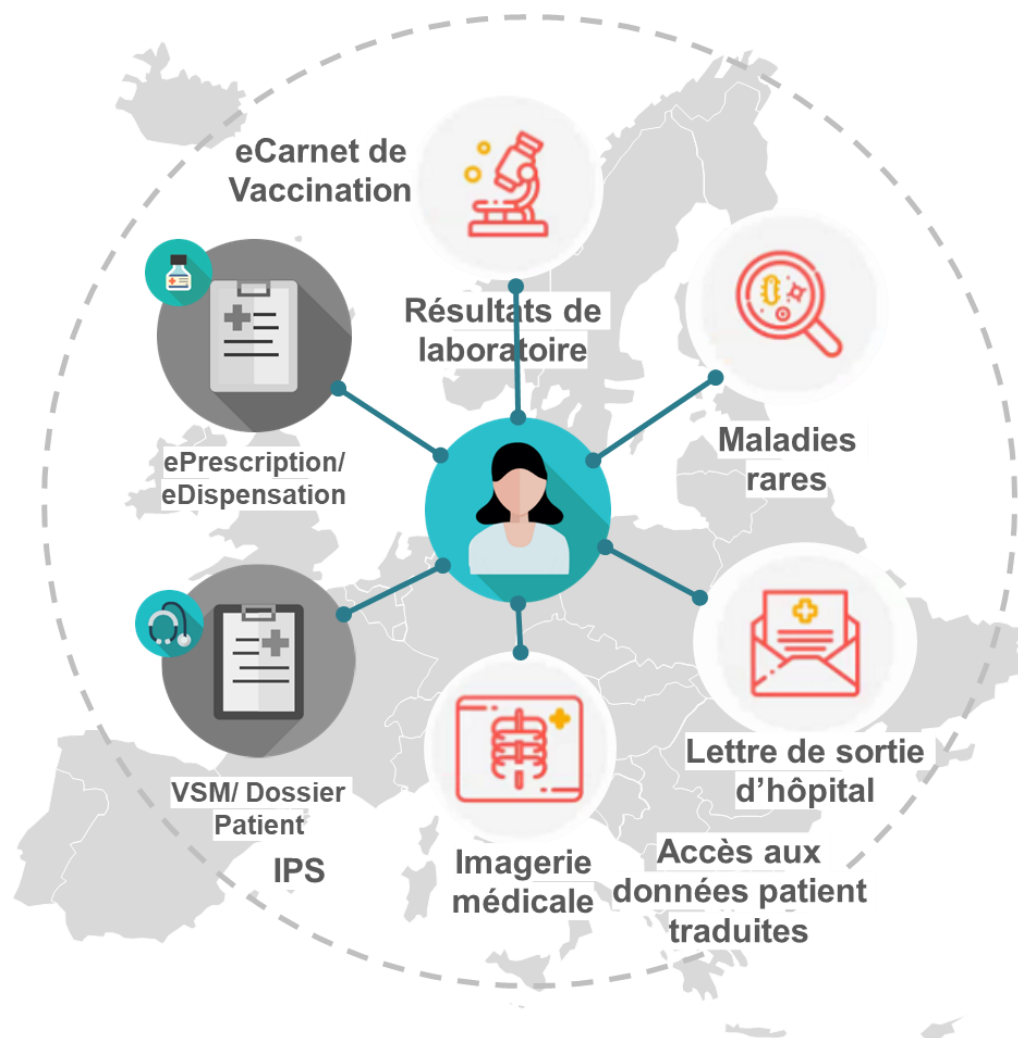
eCarnet de Vaccination

Résultats de laboratoire

ePrescription/ eDispensation

Maladies rares

VSM/ Dossier Patient

IPS

Lettre de sortie d'hôpital

Imagerie médicale

Accès aux données patient traduites